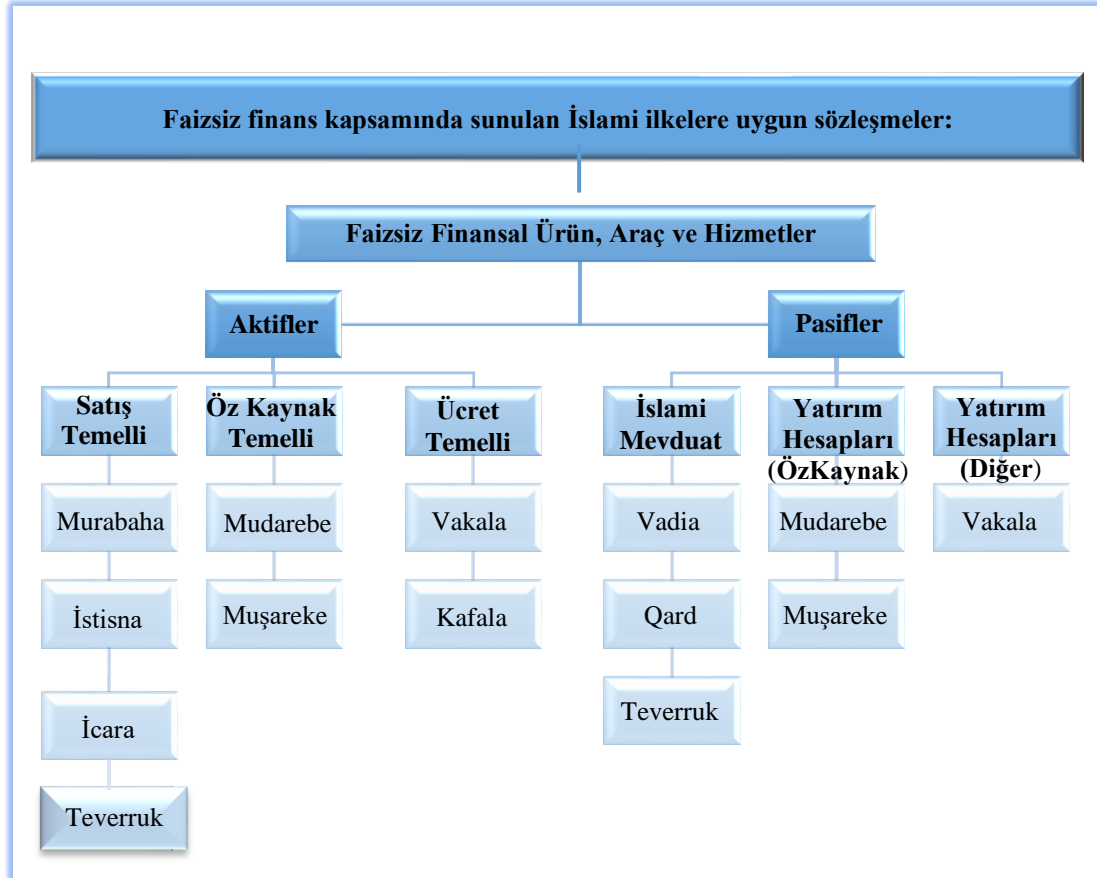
Faizsiz finans kapsamında sunulan İslami ilkelere uygun sözleşmeler:

Faizsiz Finansal Ürün, Araç ve Hizmetler

Aktifler

Satış Temelli
Murabaha
İstisna
İcara
Teverruk

Öz Kaynak Temelli
Mudarebe
Muşareke

Ücret Temelli
Vakala
Kafala

Pasifler

İslami Mevduat
Vadia
Qard
Teverruk

Yatırım Hesapları (ÖzKaynak)
Mudarebe
Muşareke

Yatırım Hesapları (Diğer)
Vakala